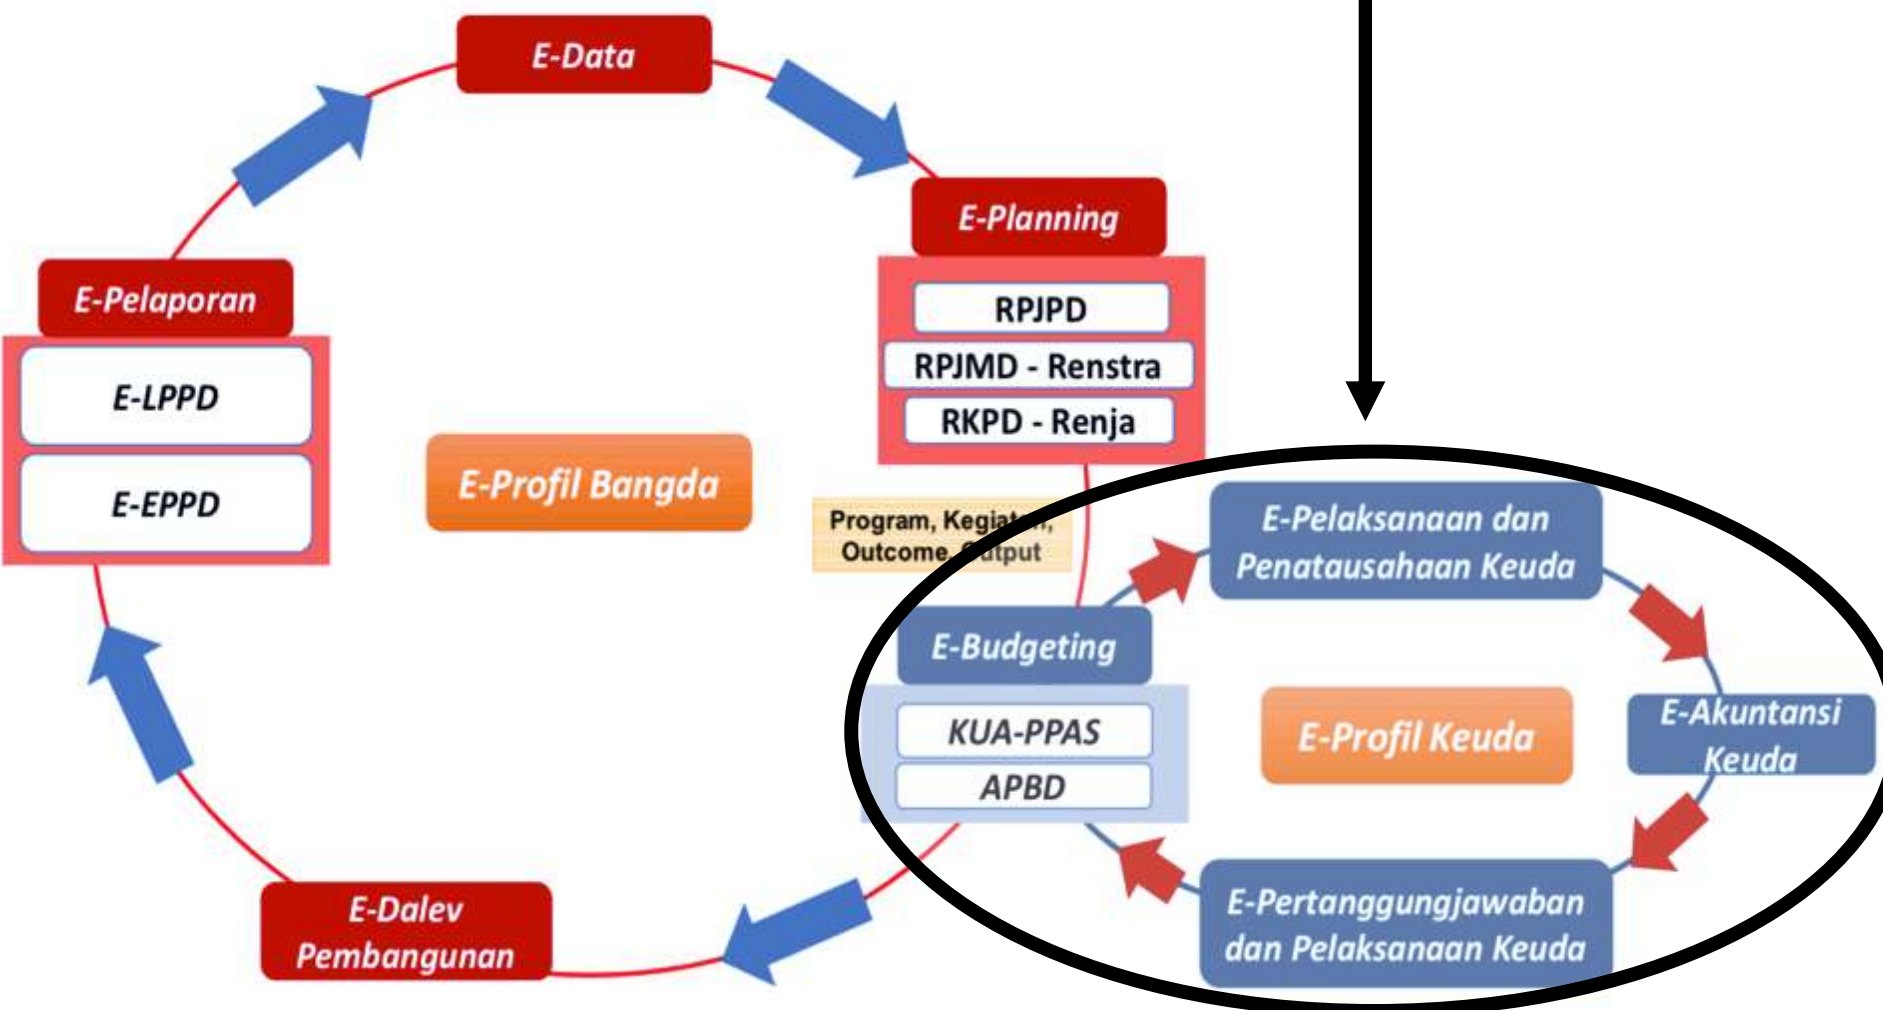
E-Data

E-Planning

RPJPD

RPJMD - Renstra

RKPD - Renja

E-Pelaporan

E-LPPD

E-EPPD

E-Profil Bangda

Program, Kegia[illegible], Outcome, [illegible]utput

E-Pelaksanaan dan Penatausahaan Keuda

E-Budgeting

KUA-PPAS

APBD

E-Profil Keuda

E-Akuntansi Keuda

E-Pertanggungjawaban dan Pelaksanaan Keuda

E-Dalev Pembangunan